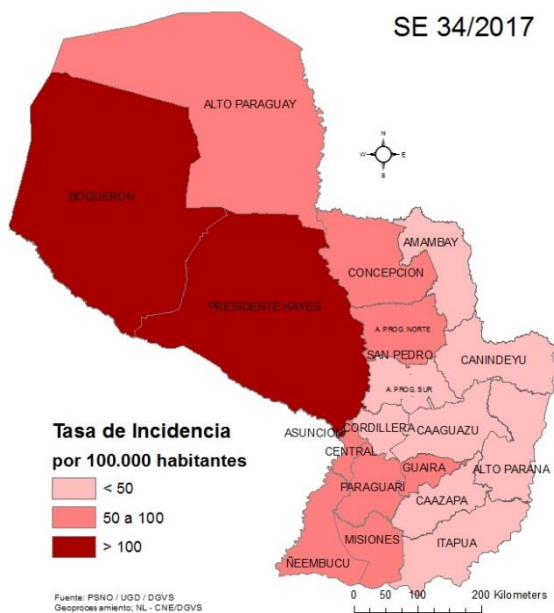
SE 34/2017

ALTO PARAGUAY

N
W E
S

BOQUERON

AMAMBAY

CONCEPCION

PRESIDENTE HAYES

A. PROG. NORTE

SAN PEDRO

CANINDEYU

A. PROG. SUR

Tasa de Incidencia

por 100.000 habitantes

ASUNCION

CORDILLERA

CAAGUAZU

CENTRAL

GUAIRA

ALTO PARANA

< 50

PARAGUARI

CAAZAPA

50 a 100

> 100

MISIONES

ITAPUA

ÑEEMBUCU

Fuente: PSNO / UGD / DGVS
Geoprocesamiento; NL - CNE/DGVS

0 50 100 200 Kilometers